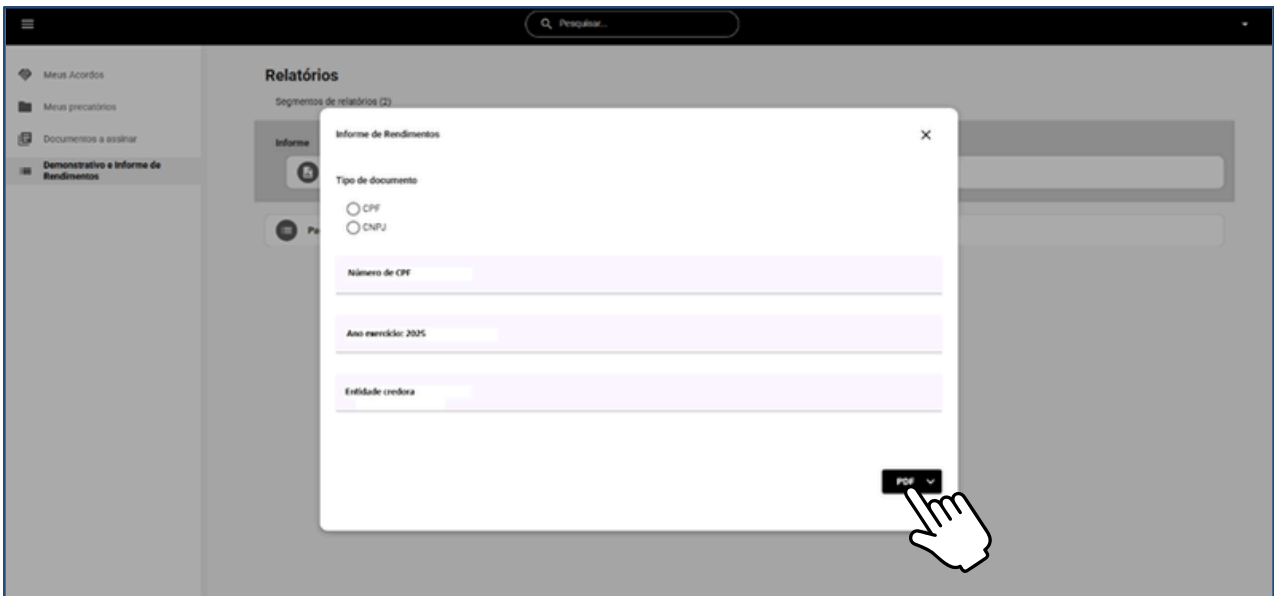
Pesquisar...

Meus Acordos
Meus precatórios
Documentos a assinar
Demonstrativo e Informe de Rendimentos

Relatórios
Segmentos de relatórios (2)
Informe
Pa

Informe de Rendimentos
×
Tipo de documento
CPF
CNPJ
Número de CPF
Ano exercício: 2025
Entidade credora
PDF